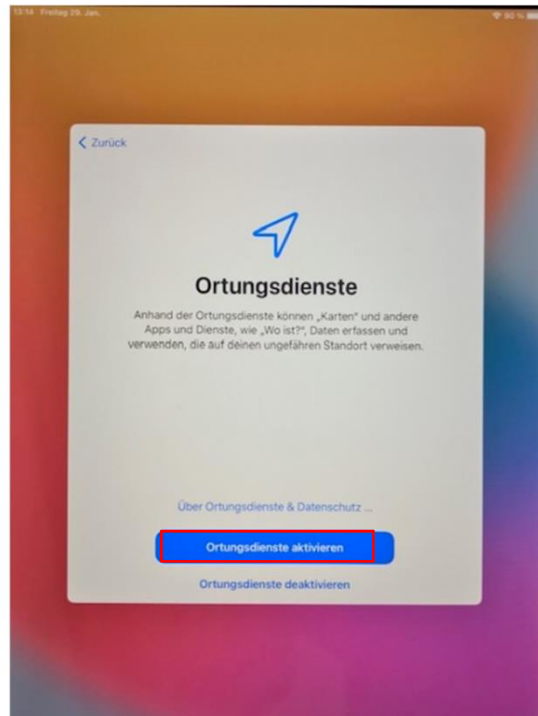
13:16 Freitag 29. Jan.

90 %

< Zurück

Ortungsdienste

Anhand der Ortungsdienste können „Karten" und andere Apps und Dienste, wie „Wo ist?", Daten erfassen und verwenden, die auf deinen ungefähren Standort verweisen.

Über Ortungsdienste & Datenschutz ...

Ortungsdienste aktivieren

Ortungsdienste deaktivieren